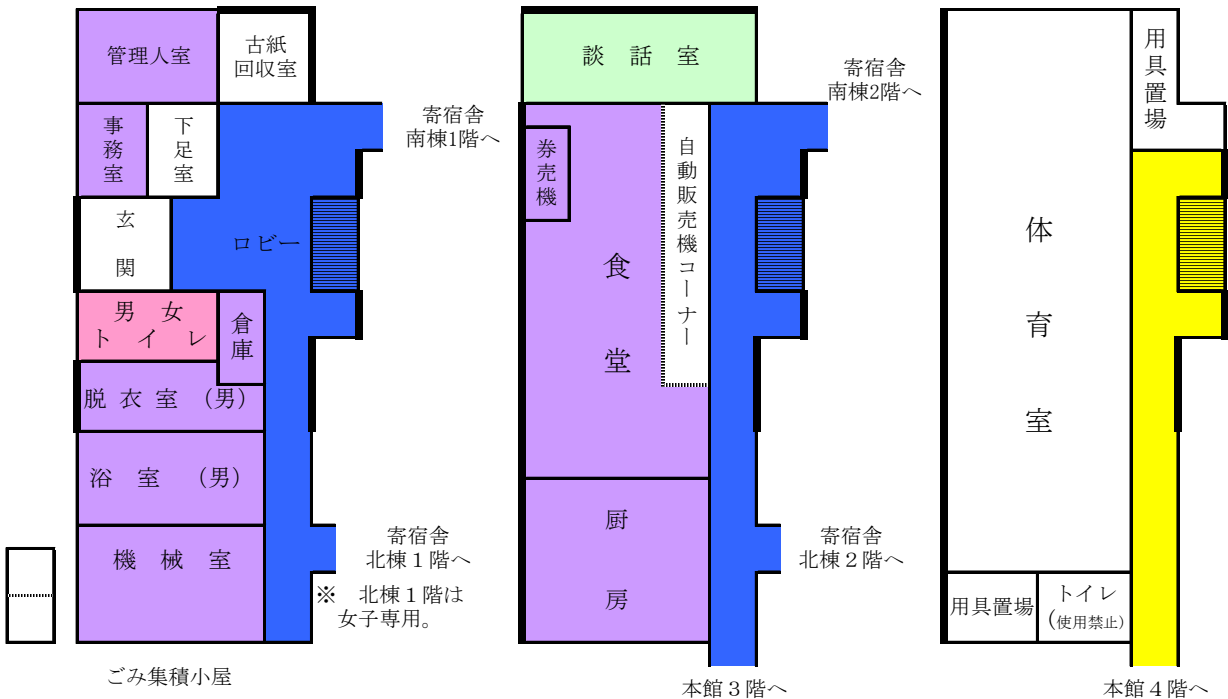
管理人室
古紙回収室
事務室
下足室
玄関
ロビー
寄宿舎南棟1階へ
男女トイレ
倉庫
脱衣室（男）
浴室（男）
機械室
寄宿舎北棟１階へ
※ 北棟１階は女子専用。
ごみ集積小屋

談話室
寄宿舎南棟2階へ
券売機
自動販売機コーナー
食堂
厨房
寄宿舎北棟２階へ
本館３階へ

用具置場
体育室
用具置場
トイレ（使用禁止）
本館４階へ